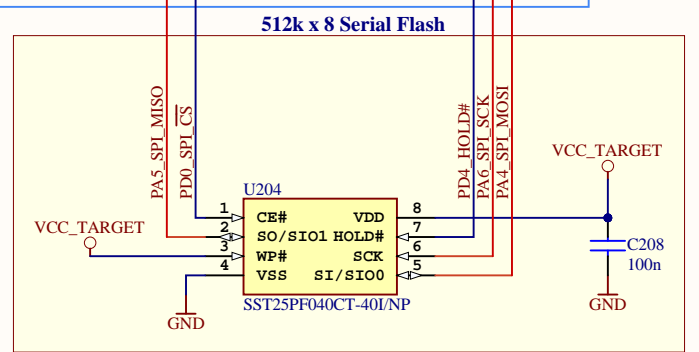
512k x 8 Serial Flash

PA5_SPI_MISO
PD0_SPI_$\overline{CS}$
PD4_HOLD#
PA6_SPI_SCK
PA4_SPI_MOSI

VCC_TARGET

U204

1 CE#
2 SO/SIO1
3 WP#
4 VSS

VDD 8
HOLD# 7
SCK 6
SI/SIO0 5

SST25PF040CT-40I/NP

VCC_TARGET

GND

C208
100n

GND